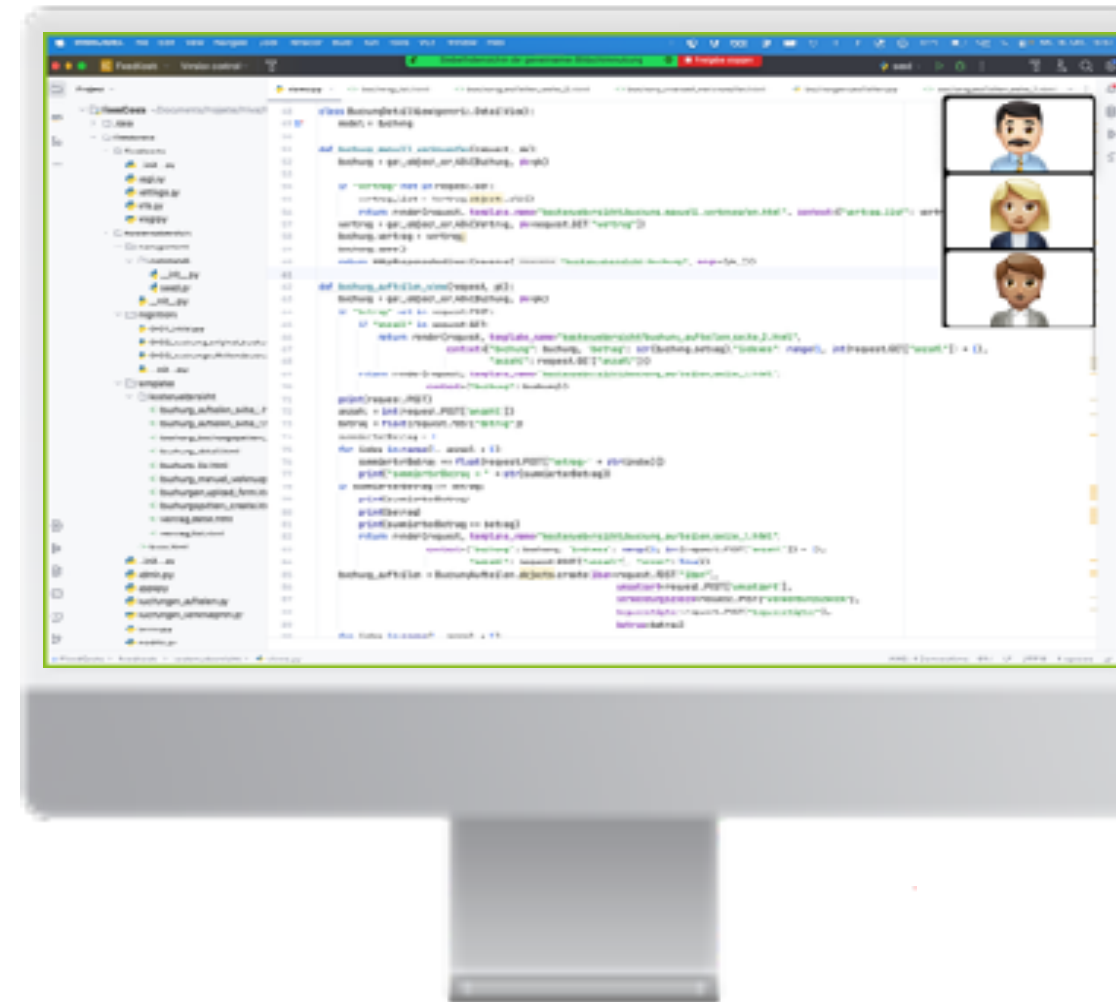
class BuchungDetail(LoginRequired, DetailView):
model = Buchung

def buchung_manuell_verbuchen(request, pk):
buchung = get_object_or_404(Buchung, pk=pk)

if "vertrag" not in request.GET:
return render(request, template_name="kostenuebersicht/buchung_manuell_verbuchen.html", context={"vertrag_list": vertrag_list})
vertrag = get_object_or_404(Vertrag, pk=request.GET["vertrag"])
buchung.vertrag = vertrag
buchung.save()

def buchung_aufteilen_view(request, pk):
buchung = get_object_or_404(Buchung, pk=pk)
if "betrag" not in request.GET:
if "anzahl" in request.GET:
return render(request, template_name="kostenuebersicht/buchung_aufteilen_seite_2.html",
context={"buchung": buchung, "betrag": str(buchung.betrag), "indexes": range(), int(request.GET["anzahl"]) + 1),
"anzahl": request.GET["anzahl"]})
print(request.POST)
anzahl = int(request.POST["anzahl"])
betrag = float(request.POST["betrag"])
for index in range(1, anzahl + 1):
summierterBetrag += float(request.POST["betrag-" + str(index)])
print("summierterBetrag = " + str(summierterBetrag))
if summierterBetrag != betrag:
print(betrag)
print(summierterBetrag == betrag)
return render(request, template_name="kostenuebersicht/buchung_aufteilen_seite_2.html",
buchung_aufteilen = BuchungAufteilen.objects.create(user=request.POST["User"],
betrag=betrag)